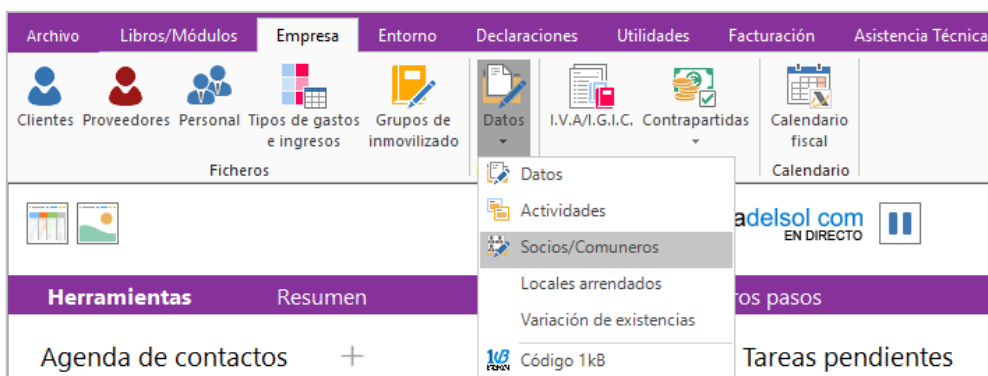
Archivo Libros/Módulos Empresa Entorno Declaraciones Utilidades Facturación Asistencia Técnica

Clientes Proveedores Personal Tipos de gastos e ingresos Grupos de inmovilizado

Ficheros

Datos

I.V.A/I.G.I.C. Contrapartidas

Calendario fiscal

Calendario

Datos
Actividades
Socios/Comuneros
Locales arrendados
Variación de existencias
Código 1kB

adelsol com
EN DIRECTO

Herramientas Resumen ros pasos

Agenda de contactos +

Tareas pendientes